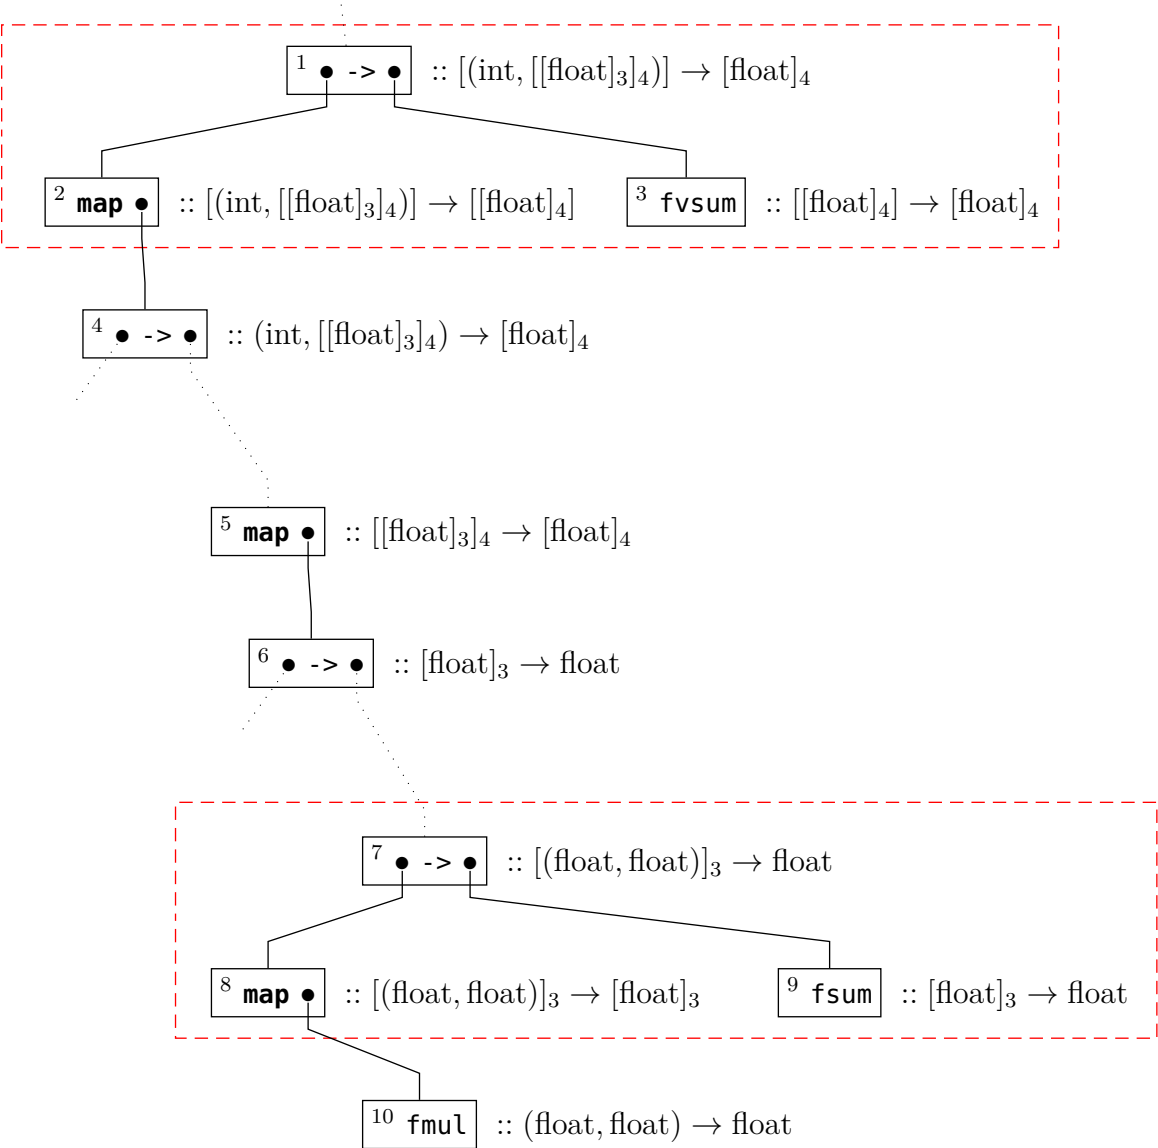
$^1$ • -> • $:: [(\text{int}, [[\text{float}]_3]_4)] \to [\text{float}]_4$

$^2$ **map** • $:: [(\text{int}, [[\text{float}]_3]_4)] \to [[\text{float}]_4]$

$^3$ fvsum $:: [[\text{float}]_4] \to [\text{float}]_4$

$^4$ • -> • $:: (\text{int}, [[\text{float}]_3]_4) \to [\text{float}]_4$

$^5$ **map** • $:: [[\text{float}]_3]_4 \to [\text{float}]_4$

$^6$ • -> • $:: [\text{float}]_3 \to \text{float}$

$^7$ • -> • $:: [(\text{float}, \text{float})]_3 \to \text{float}$

$^8$ **map** • $:: [(\text{float}, \text{float})]_3 \to [\text{float}]_3$

$^9$ fsum $:: [\text{float}]_3 \to \text{float}$

$^{10}$ fmul $:: (\text{float}, \text{float}) \to \text{float}$